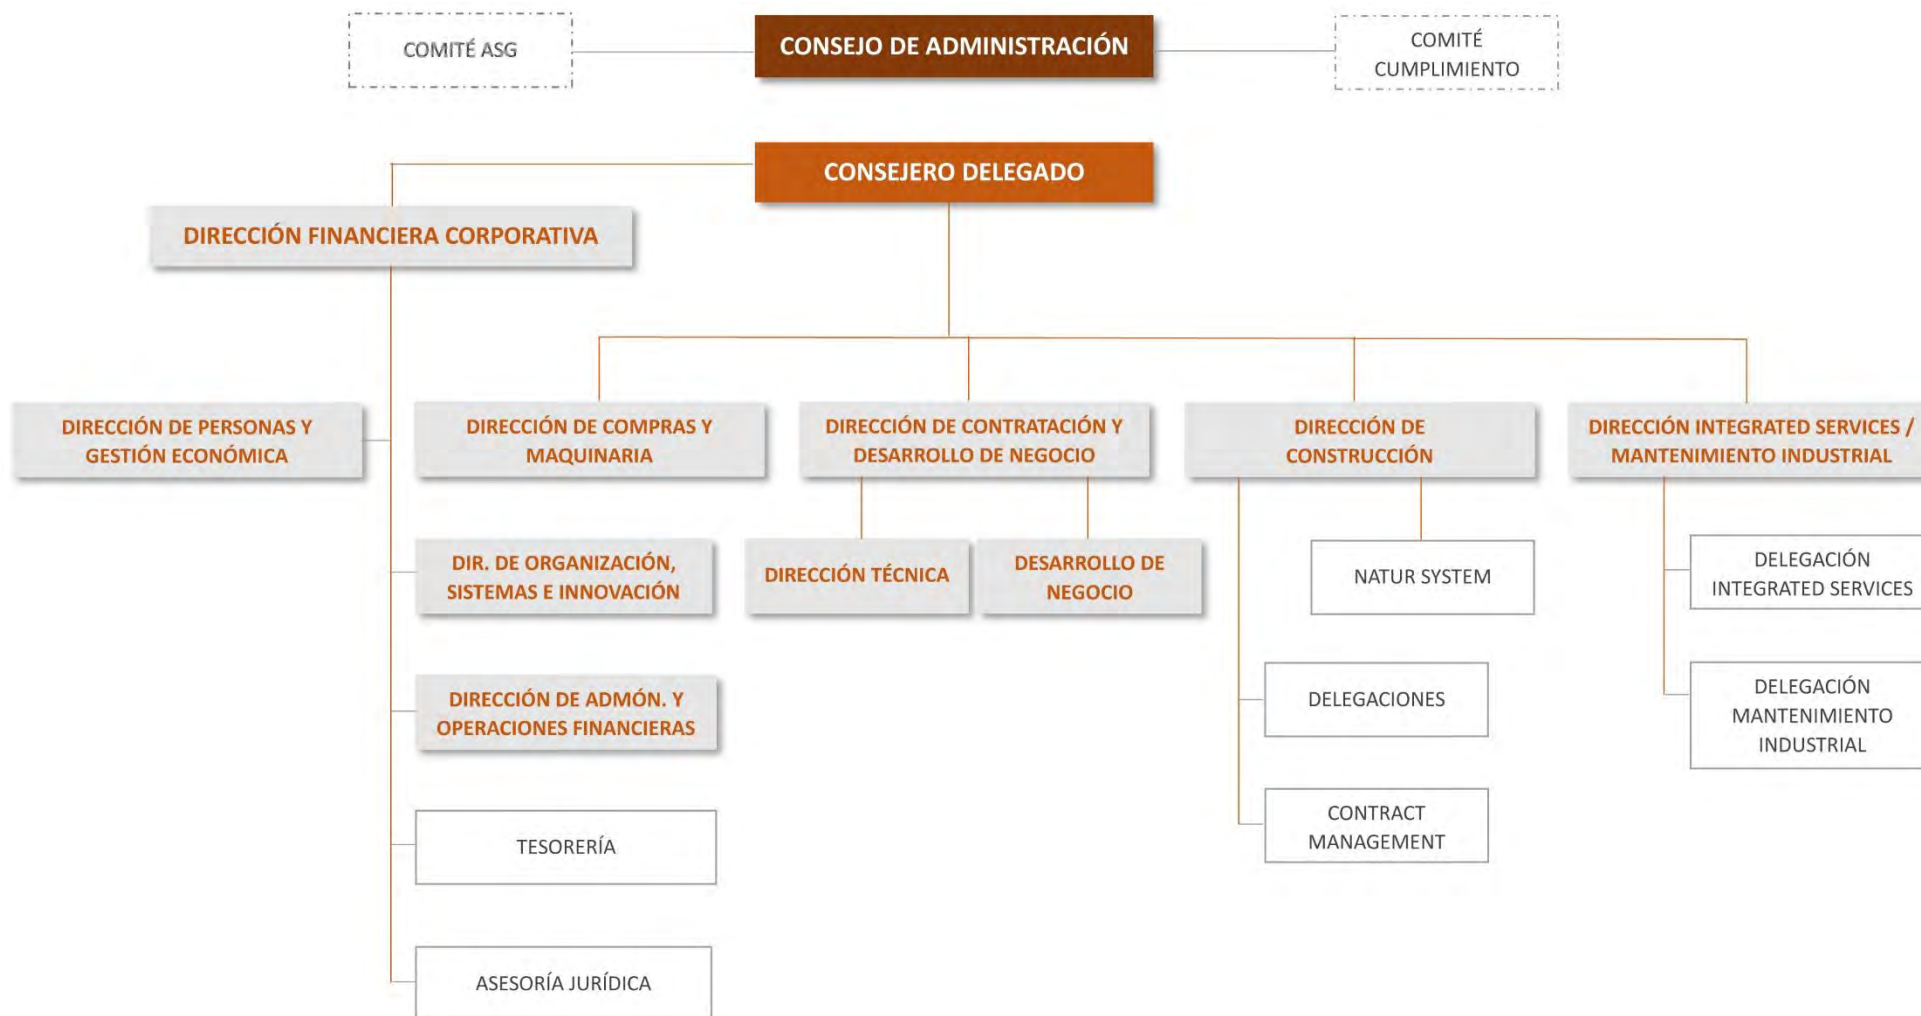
COMITÉ ASG

CONSEJO DE ADMINISTRACIÓN

COMITÉ CUMPLIMIENTO

CONSEJERO DELEGADO

DIRECCIÓN FINANCIERA CORPORATIVA

DIRECCIÓN DE PERSONAS Y GESTIÓN ECONÓMICA

DIRECCIÓN DE COMPRAS Y MAQUINARIA

DIRECCIÓN DE CONTRATACIÓN Y DESARROLLO DE NEGOCIO

DIRECCIÓN DE CONSTRUCCIÓN

DIRECCIÓN INTEGRATED SERVICES / MANTENIMIENTO INDUSTRIAL

DIR. DE ORGANIZACIÓN, SISTEMAS E INNOVACIÓN

DIRECCIÓN TÉCNICA

DESARROLLO DE NEGOCIO

NATUR SYSTEM

DELEGACIÓN INTEGRATED SERVICES

DIRECCIÓN DE ADMÓN. Y OPERACIONES FINANCIERAS

DELEGACIONES

DELEGACIÓN MANTENIMIENTO INDUSTRIAL

TESORERÍA

CONTRACT MANAGEMENT

ASESORÍA JURÍDICA